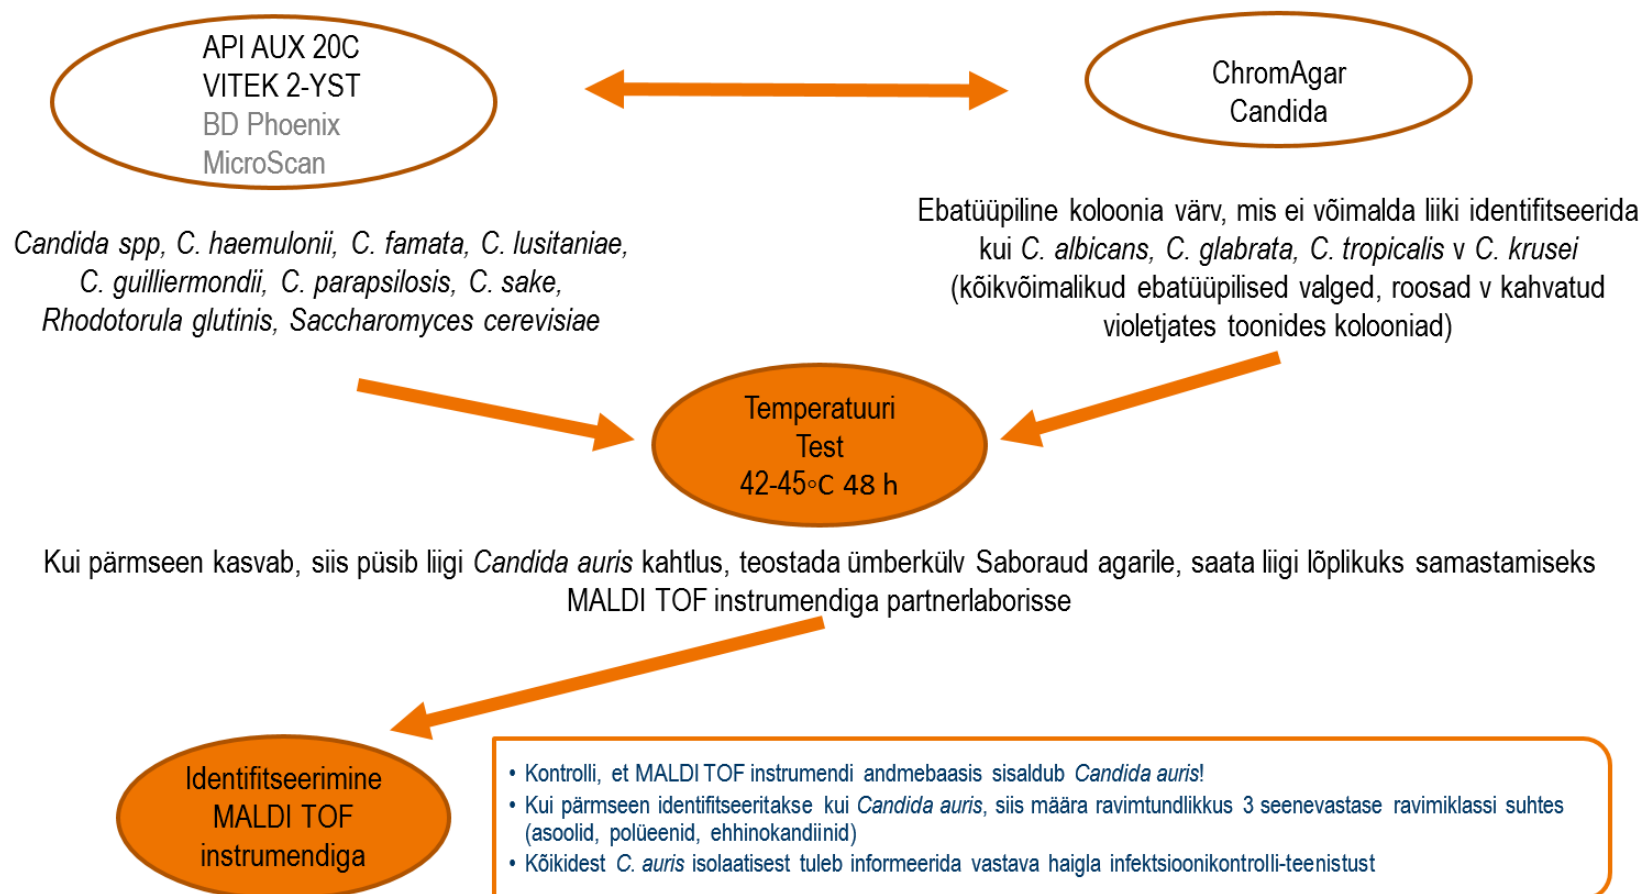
API AUX 20C
VITEK 2-YST
BD Phoenix
MicroScan

ChromAgar
Candida

Candida spp, C. haemulonii, C. famata, C. lusitaniae, C. guilliermondii, C. parapsilosis, C. sake, Rhodotorula glutinis, Saccharomyces cerevisiae

Ebatüüpiline koloonia värv, mis ei võimalda liiki identifitseerida kui C. albicans, C. glabrata, C. tropicalis v C. krusei (kõikvõimalikud ebatüüpilised valged, roosad v kahvatud violetjates toonides kolooniad)

Temperatuuri Test 42-45◦C 48 h

Kui pärmseen kasvab, siis püsib liigi Candida auris kahtlus, teostada ümberkülv Saboraud agarile, saata liigi lõplikuks samastamiseks MALDI TOF instrumendiga partnerlaborisse

Identifitseerimine MALDI TOF instrumendiga

• Kontrolli, et MALDI TOF instrumendi andmebaasis sisaldub Candida auris!
• Kui pärmseen identifitseeritakse kui Candida auris, siis määra ravimtundlikkus 3 seenevastase ravimiklassi suhtes (asoolid, polüeenid, ehhinokandiinid)
• Kõikidest C. auris isolaatisest tuleb informeerida vastava haigla infektsioonikontrolli-teenistust